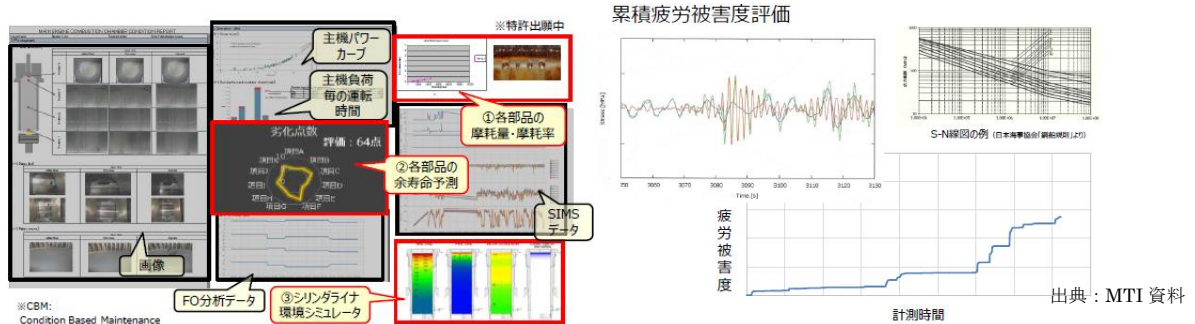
※特許出願中

主機パワーカーブ

主機負荷毎の運転時間

劣化点数

評価：64点

項目A
項目B
項目C
項目D
項目E
項目F
項目G
項目H
項目I
項目J

①各部品の摩耗量・摩耗率

②各部品の余寿命予測

SIMSデータ

画像

FO分析データ

③シリンダライナ環境シミュレータ

※CBM:
Condition Based Maintenance

累積疲労被害度評価

Time [s]

S-N線図の例（日本海事協会「鋼船規則」より）

疲労被害度

計測時間

出典：MTI 資料